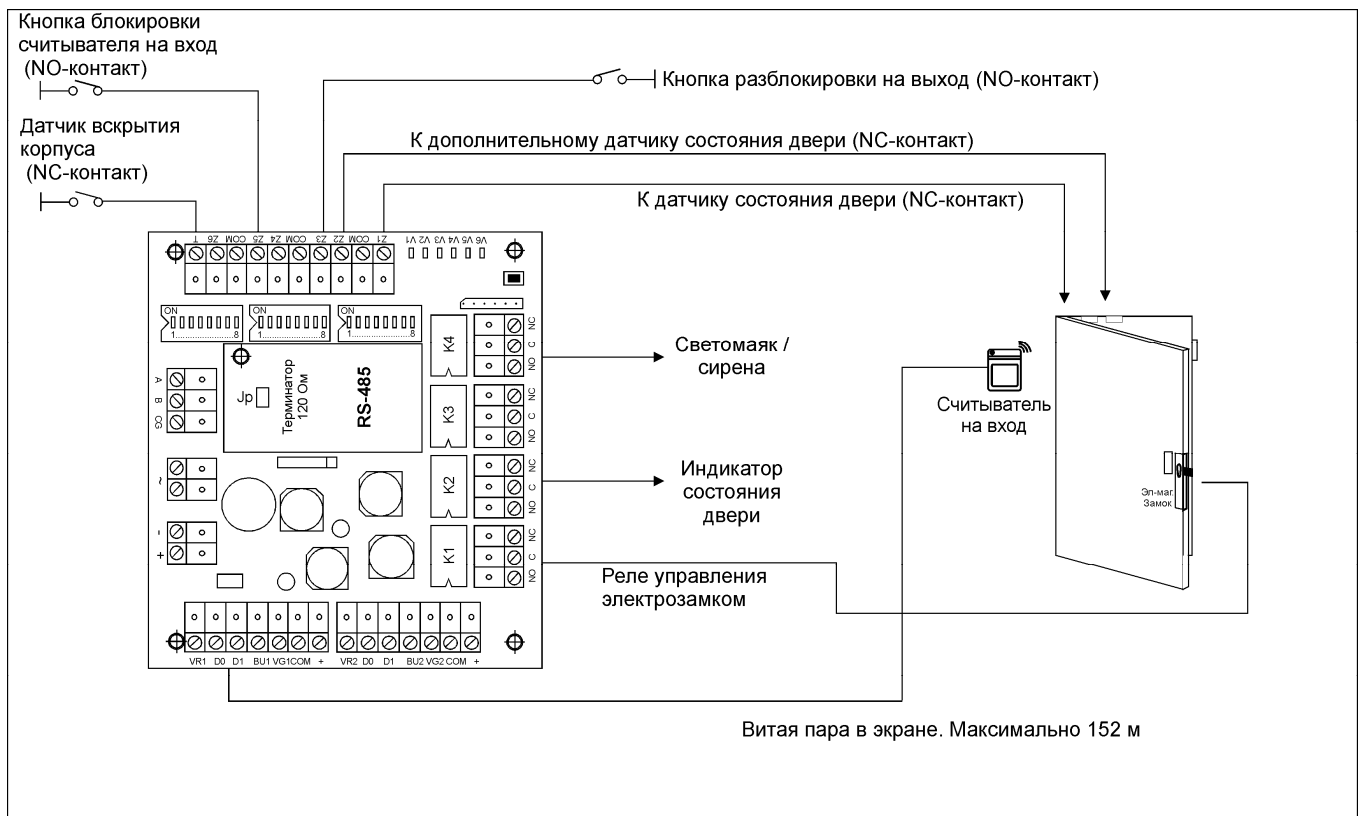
Кнопка блокировки считывателя на вход (NO-контакт)

Датчик вскрытия корпуса (NC-контакт)

Кнопка разблокировки на выход (NO-контакт)

К дополнительному датчику состояния двери (NC-контакт)

К датчику состояния двери (NC-контакт)

T Z6 COM Z5 Z4 COM Z3 Z2 COM Z1 V6 V5 V4 V3 V2 V1

ON 1 8 ON 1 8 ON 1 8

Jp Терминатор 120 Ом RS-485

A B CG

~

- +

K4 NC C NO

K3 NC C NO

K2 NC C NO

K1 NC C NO

Светомаяк / сирена

Индикатор состояния двери

Реле управления электрозамком

Считыватель на вход

Эл-маг. Замок

VR1 D0 D1 BU1 VG1 COM + VR2 D0 D1 BU2 VG2 COM +

Витая пара в экране. Максимально 152 м